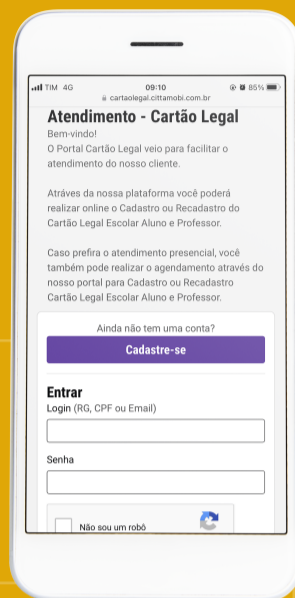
TIM 4G 09:10 85%
cartaolegal.cittamobi.com.br

Atendimento - Cartão Legal

Bem-vindo!
O Portal Cartão Legal veio para facilitar o atendimento do nosso cliente.

Atráves da nossa plataforma você poderá realizar online o Cadastro ou Recadastro do Cartão Legal Escolar Aluno e Professor.

Caso prefira o atendimento presencial, você também pode realizar o agendamento através do nosso portal para Cadastro ou Recadastro Cartão Legal Escolar Aluno e Professor.

Ainda não tem uma conta?

Cadastre-se

Entrar

Login (RG, CPF ou Email)

Senha

Não sou um robô